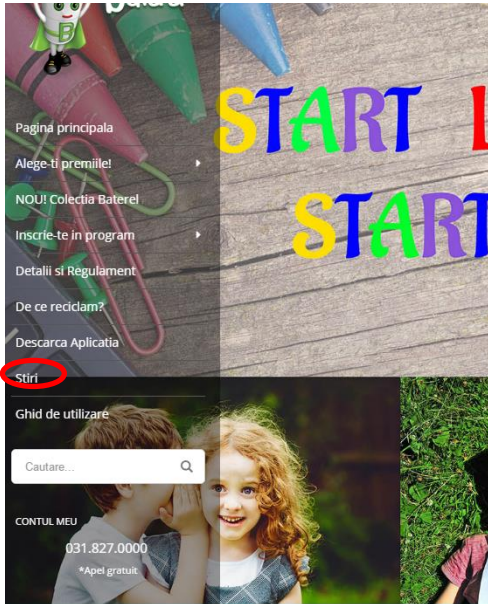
START
START

Pagina principala
Alege-ti premiile!
NOU! Colectia Baterel
Inscrie-te in program
Detalii si Regulament
De ce reciclam?
Descarca Aplicatia
Stiri
Ghid de utilizare
Cautare...
CONTUL MEU
031.827.0000
*Apel gratuit